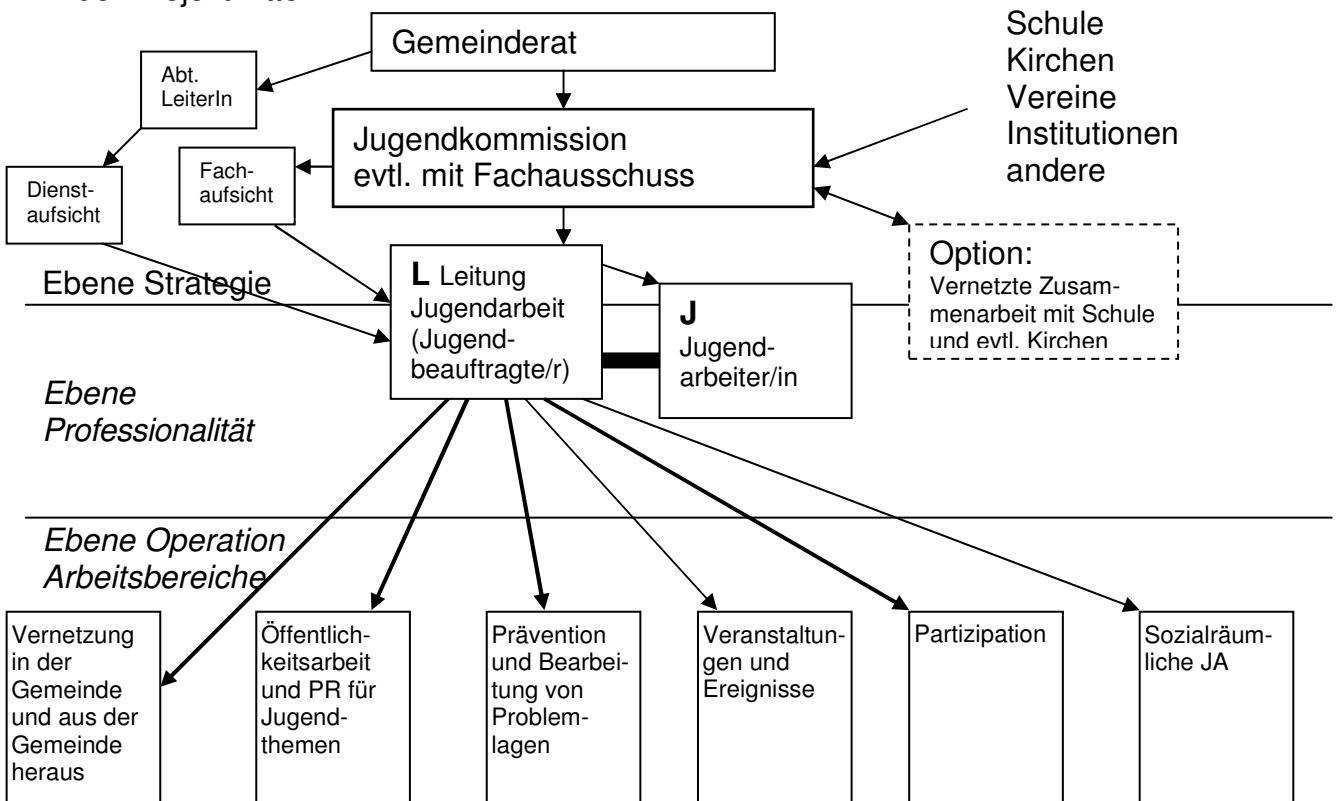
Gemeinderat

Abt. LeiterIn

Schule
Kirchen
Vereine
Institutionen
andere

Jugendkommission
evtl. mit Fachausschuss

Dienstaufsicht

Fachaufsicht

Option:
Vernetzte Zusammenarbeit mit Schule und evtl. Kirchen

Ebene Strategie

**L** Leitung Jugendarbeit (Jugendbeauftragte/r)

**J** Jugendarbeiter/in

*Ebene Professionalität*

*Ebene Operation Arbeitsbereiche*

Vernetzung in der Gemeinde und aus der Gemeinde heraus

Öffentlichkeitsarbeit und PR für Jugendthemen

Prävention und Bearbeitung von Problemlagen

Veranstaltungen und Ereignisse

Partizipation

Sozialräumliche JA